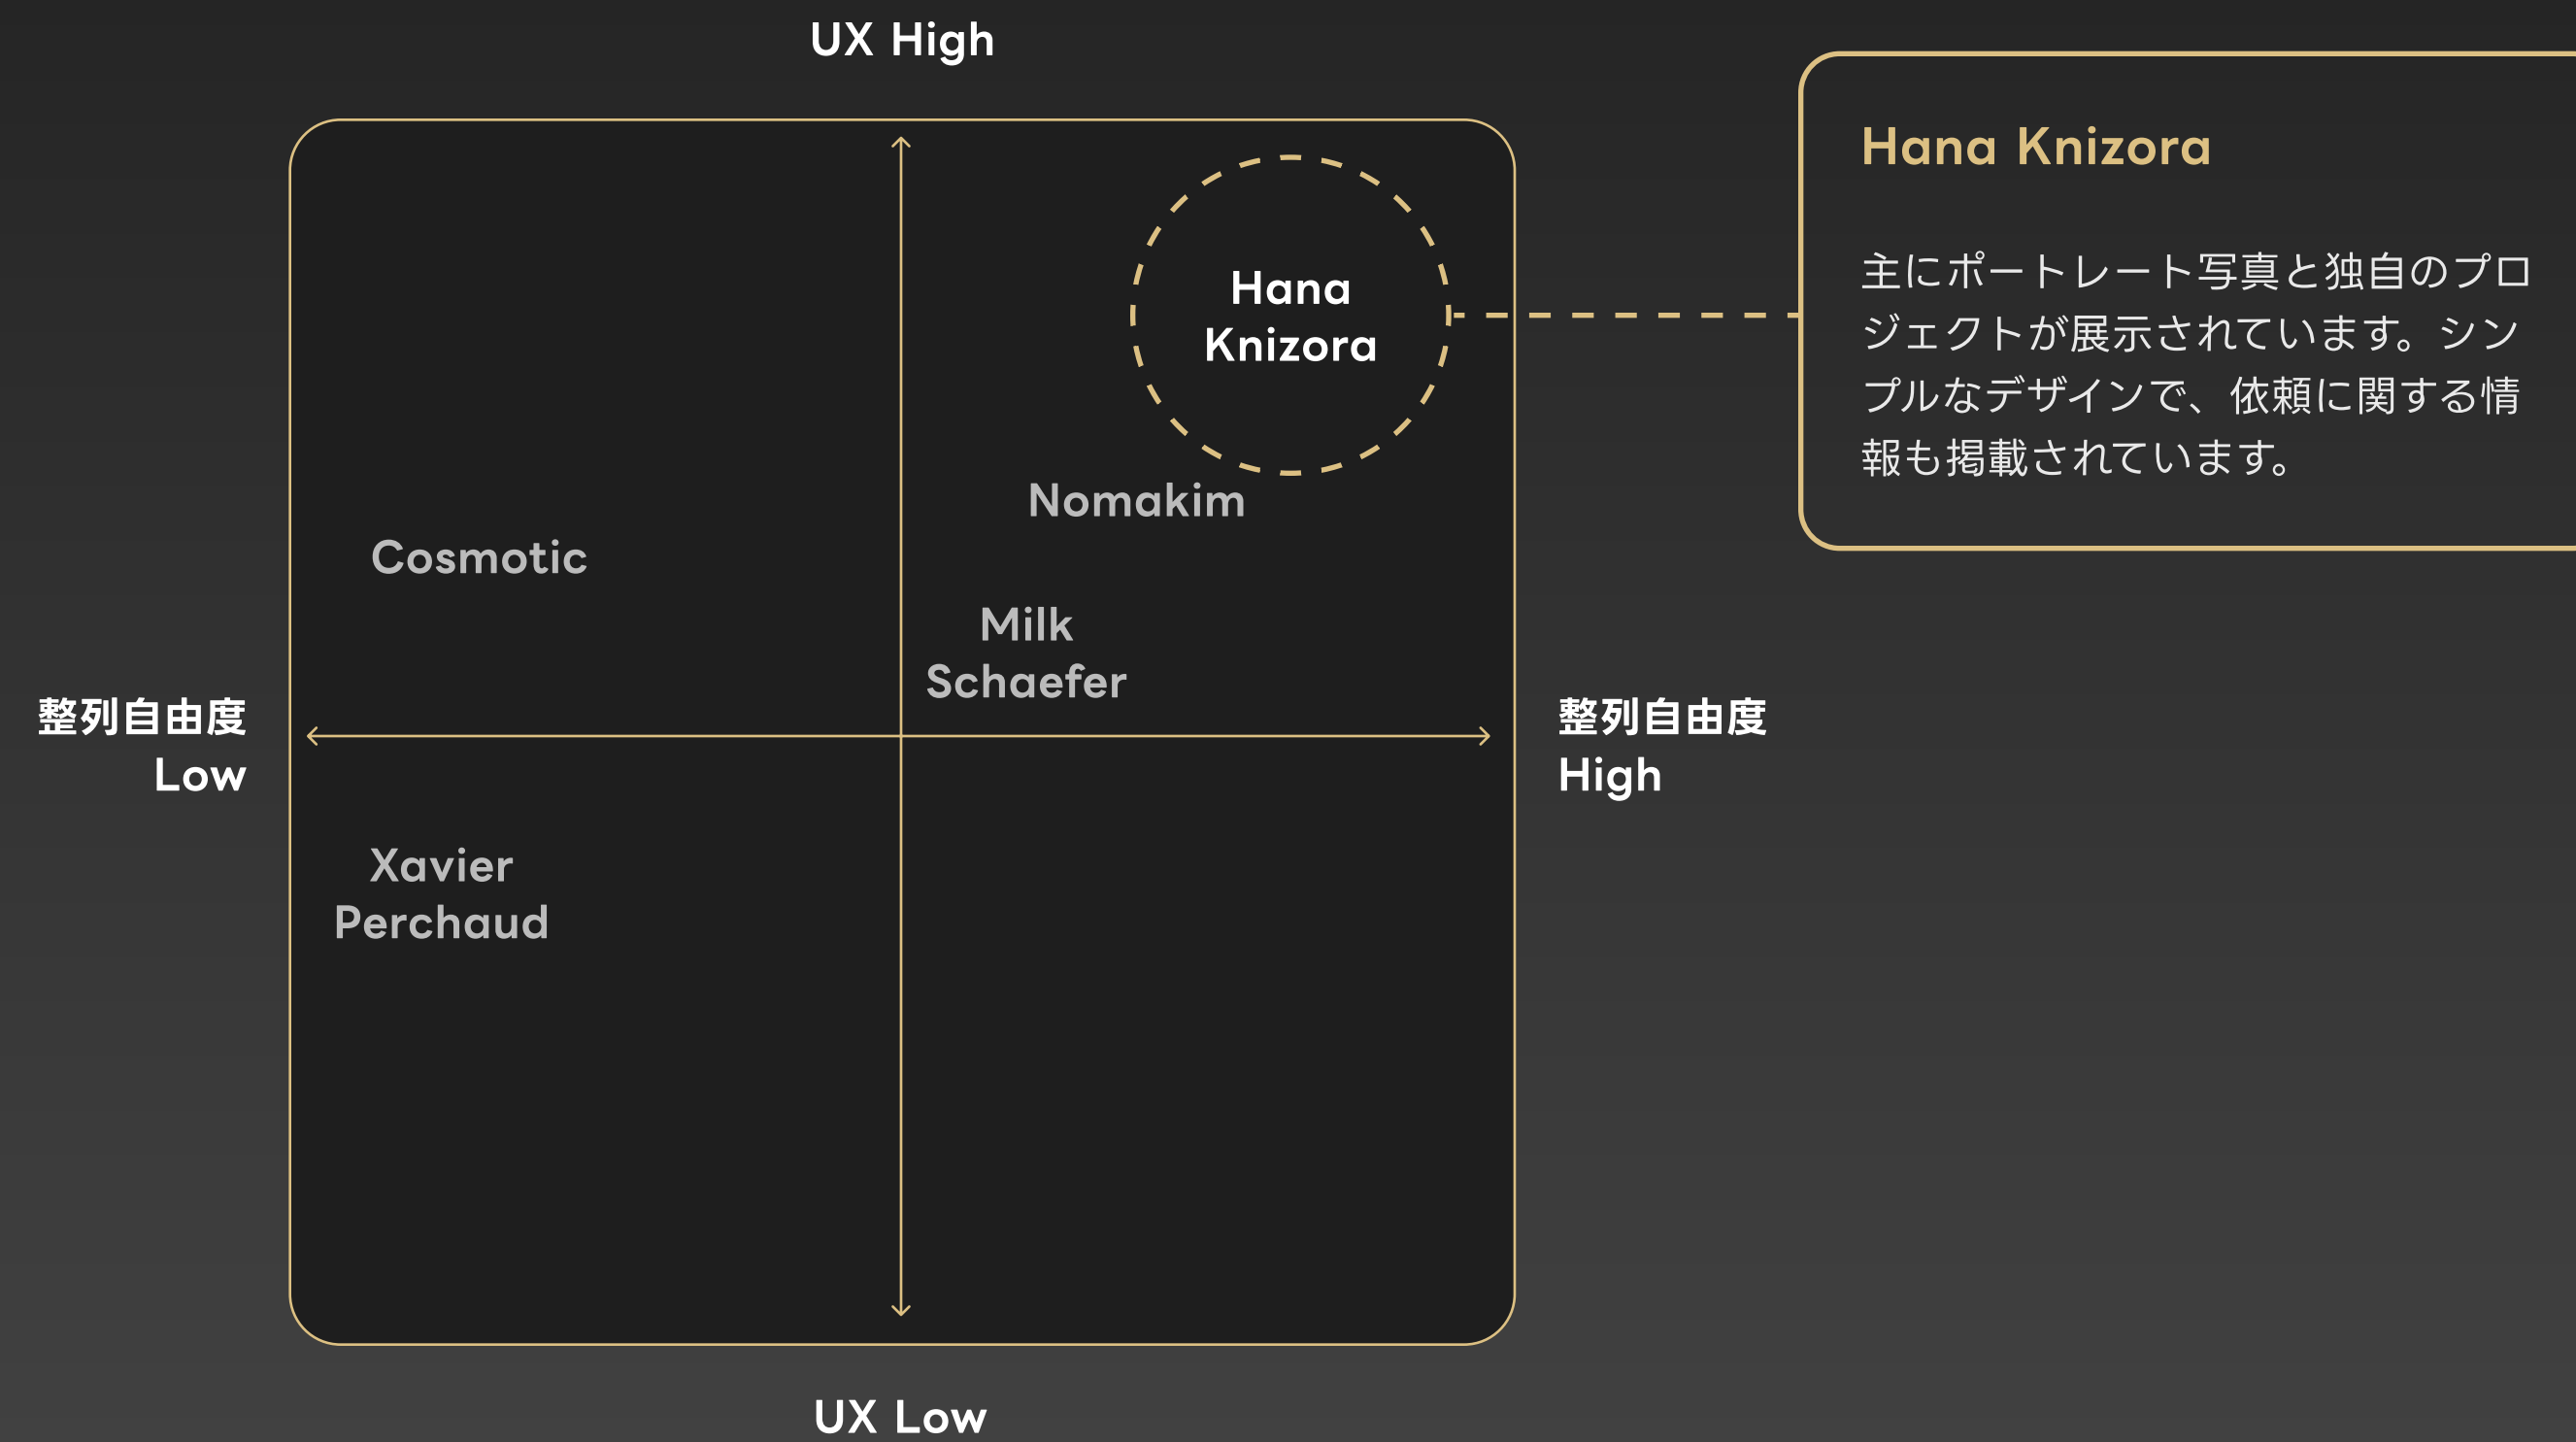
UX High

Hana Knizora

Nomakim

Cosmotic

Milk Schaefer

整列自由度 Low

整列自由度 High

Xavier Perchaud

UX Low

Hana Knizora

主にポートレート写真と独自のプロジェクトが展示されています。シンプルなデザインで、依頼に関する情報も掲載されています。